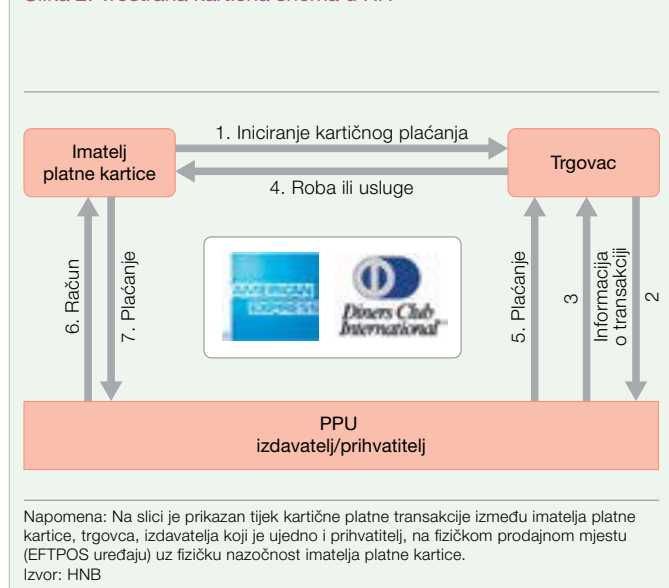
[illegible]

Imatelj platne kartice

1. Iniciranje kartičnog plaćanja

4. Roba ili usluge

Trgovac

6. Račun

7. Plaćanje

AMERICAN EXPRESS

Diners Club International

5. Plaćanje

3

Informacija o transakciji

2

PPU
izdavatelj/prihvatitelj

Napomena: Na slici je prikazan tijek kartične platne transakcije između imatelja platne kartice, trgovca, izdavatelja koji je ujedno i prihvatitelj, na fizičkom prodajnom mjestu (EFTPOS uređaju) uz fizičku nazočnost imatelja platne kartice.
Izvor: HNB